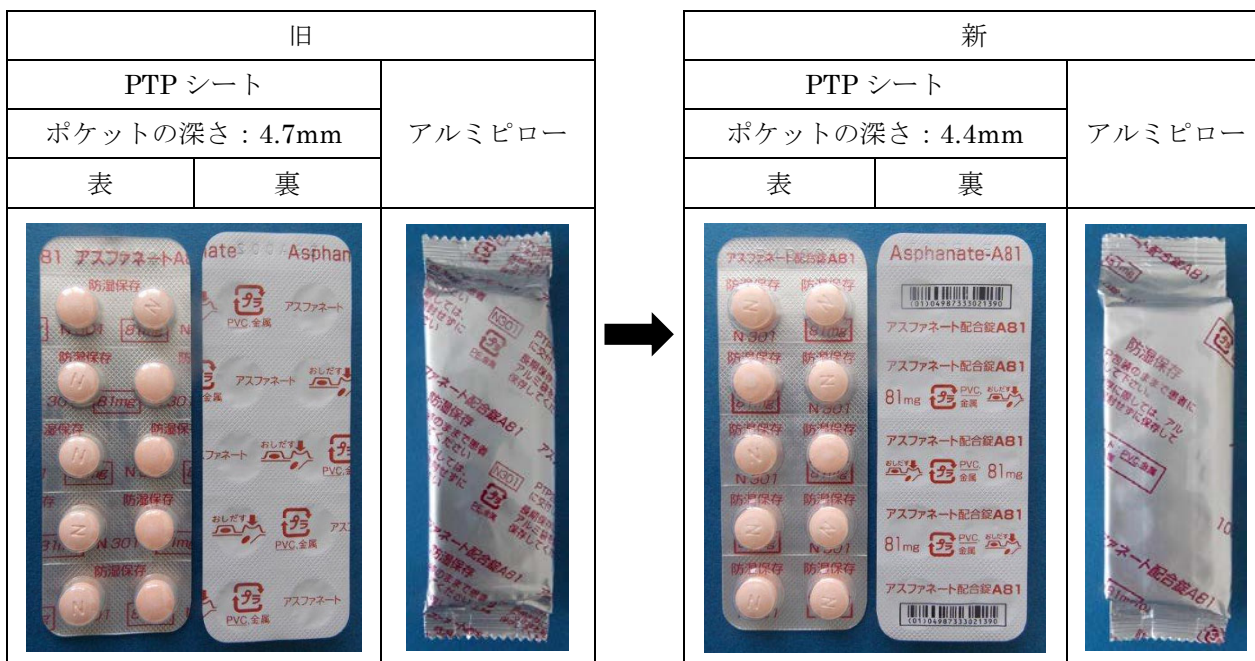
| 旧 | | |
|---|---|---|
| PTP シート | | アルミピロー |
| ポケットの深さ：4.7mm | | |
| 表 | 裏 | |

81 アスファネートA
防湿保存
N301
81mg
防湿保存
防湿保存
防湿保存
防湿保存

Asphan
プラ
PVC,金属
アスファネート
おしだす
アスファネート
おしだす
アスファネート

N301
アスファネート配合錠A81
防湿保存
プラ
PVC,金属

| 新 | | |
|---|---|---|
| PTP シート | | アルミピロー |
| ポケットの深さ：4.4mm | | |
| 表 | 裏 | |

アスファネート配合錠A81
防湿保存
N301
81mg
防湿保存
防湿保存
防湿保存
防湿保存

Asphanate-A81
(01)04987333021390
アスファネート配合錠A81
アスファネート配合錠A81
81mg プラ PVC,金属 おしだす
アスファネート配合錠A81
おしだす プラ PVC,金属 81mg
アスファネート配合錠A81
81mg プラ PVC,金属 おしだす
アスファネート配合錠A81
(01)04987333021390

防湿保存
アスファネート配合錠A81
プラ
PVC,金属